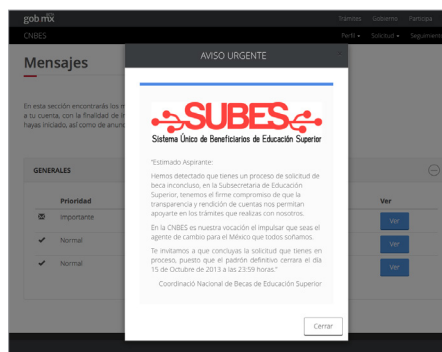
gob mx

Trámites Gobierno Participa

CNBES

Perfil ▾ Solicitud ▾ Seguimiento

Mensajes

En esta sección encontrarás los m a tu cuenta, con la finalidad de i hayas iniciado, así como de anun

GENERALES

Prioridad

Importante

Normal

Normal

Ver

Ver

Ver

Ver

AVISO URGENTE

SUBES

Sistema Único de Beneficiarios de Educación Superior

"Estimado Aspirante:

Hemos detectado que tienes un proceso de solicitud de beca inconcluso, en la Subsecretaría de Educación Superior, tenemos el firme compromiso de que la transparencia y rendición de cuentas nos permitan apoyarte en los trámites que realizas con nosotros.

En la CNBES es nuestra vocación el impulsar que seas el agente de cambio para el México que todos soñamos.

Te invitamos a que concluyas la solicitud que tienes en proceso, puesto que el padrón definitivo cerrará el día 15 de Octubre de 2013 a las 23:59 horas."

Coordinación Nacional de Becas de Educación Superior

Cerrar